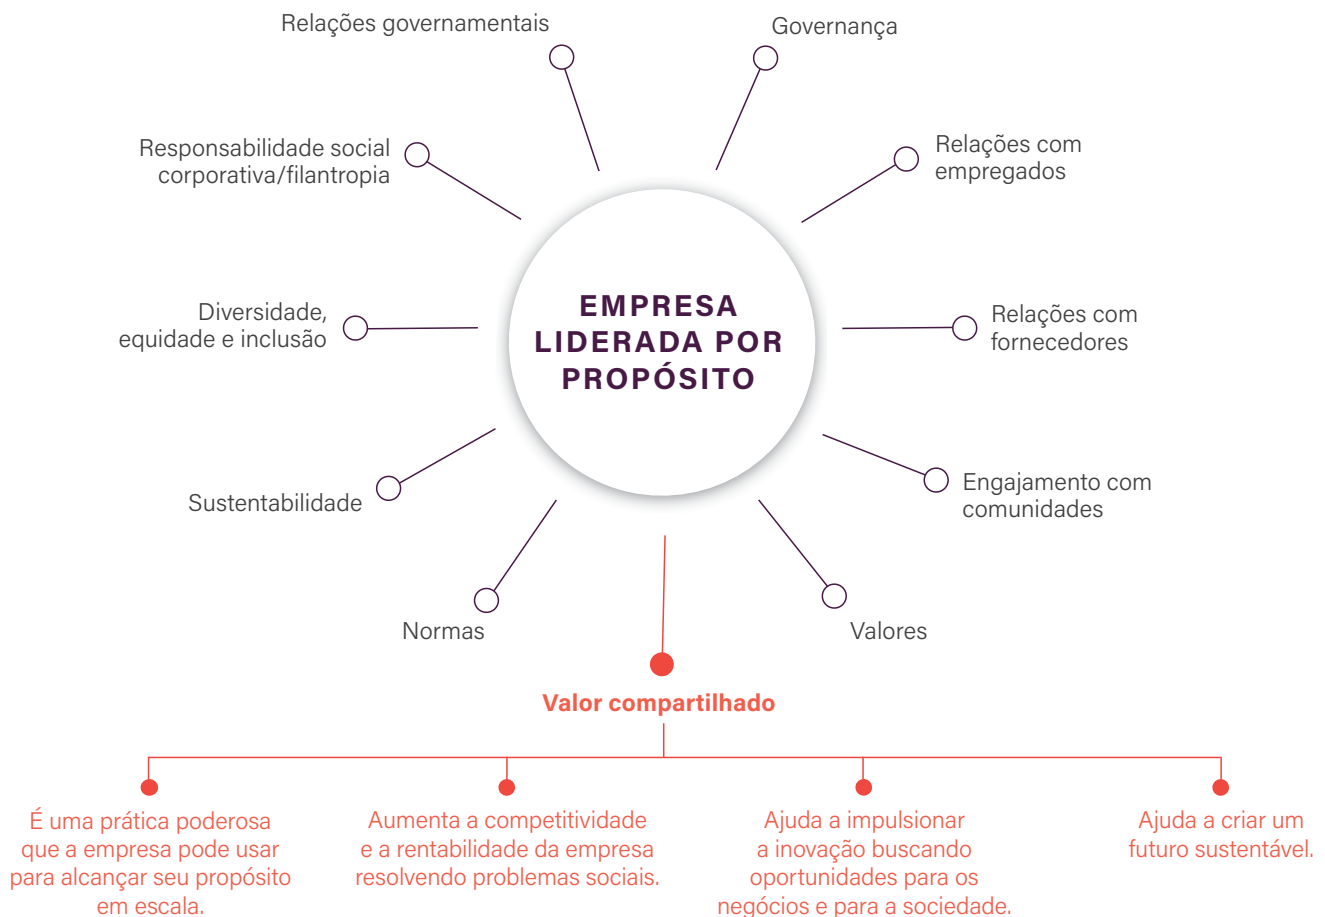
Relações governamentais

Governança

Responsabilidade social corporativa/filantropia

Relações com empregados

Diversidade, equidade e inclusão

EMPRESA LIDERADA POR PROPÓSITO

Relações com fornecedores

Engajamento com comunidades

Sustentabilidade

Normas

Valores

Valor compartilhado

É uma prática poderosa que a empresa pode usar para alcançar seu propósito em escala.

Aumenta a competitividade e a rentabilidade da empresa resolvendo problemas sociais.

Ajuda a impulsionar a inovação buscando oportunidades para os negócios e para a sociedade.

Ajuda a criar um futuro sustentável.